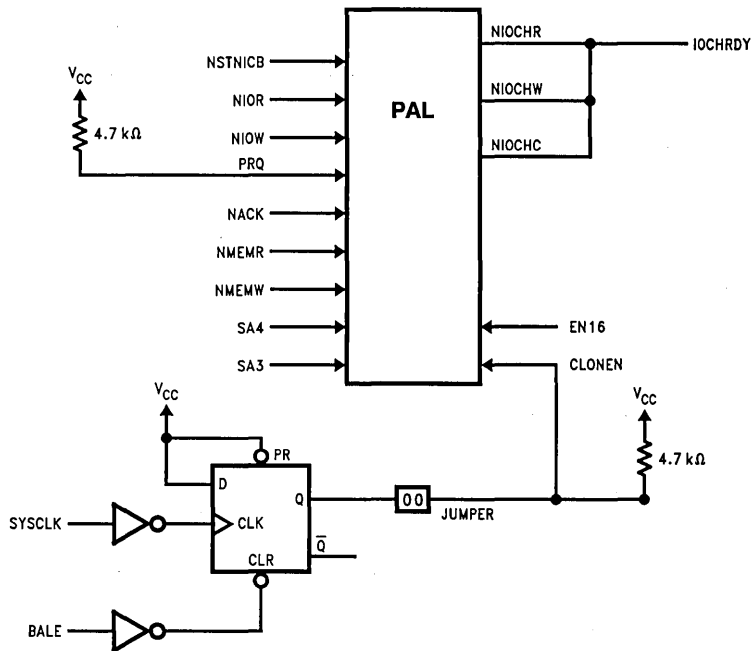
$V_{CC}$

4.7 kΩ

NSTNICB

NIOR

NIOW

PRQ

NACK

NMEMR

NMEMW

SA4

SA3

PAL

NIOCHR

NIOCHW

NIOCHC

IOCHRDY

EN16

CLONEN

$V_{CC}$

PR

D

Q

CLK

CLR

$\overline{Q}$

SYSCLK

BALE

00

JUMPER

$V_{CC}$

4.7 kΩ